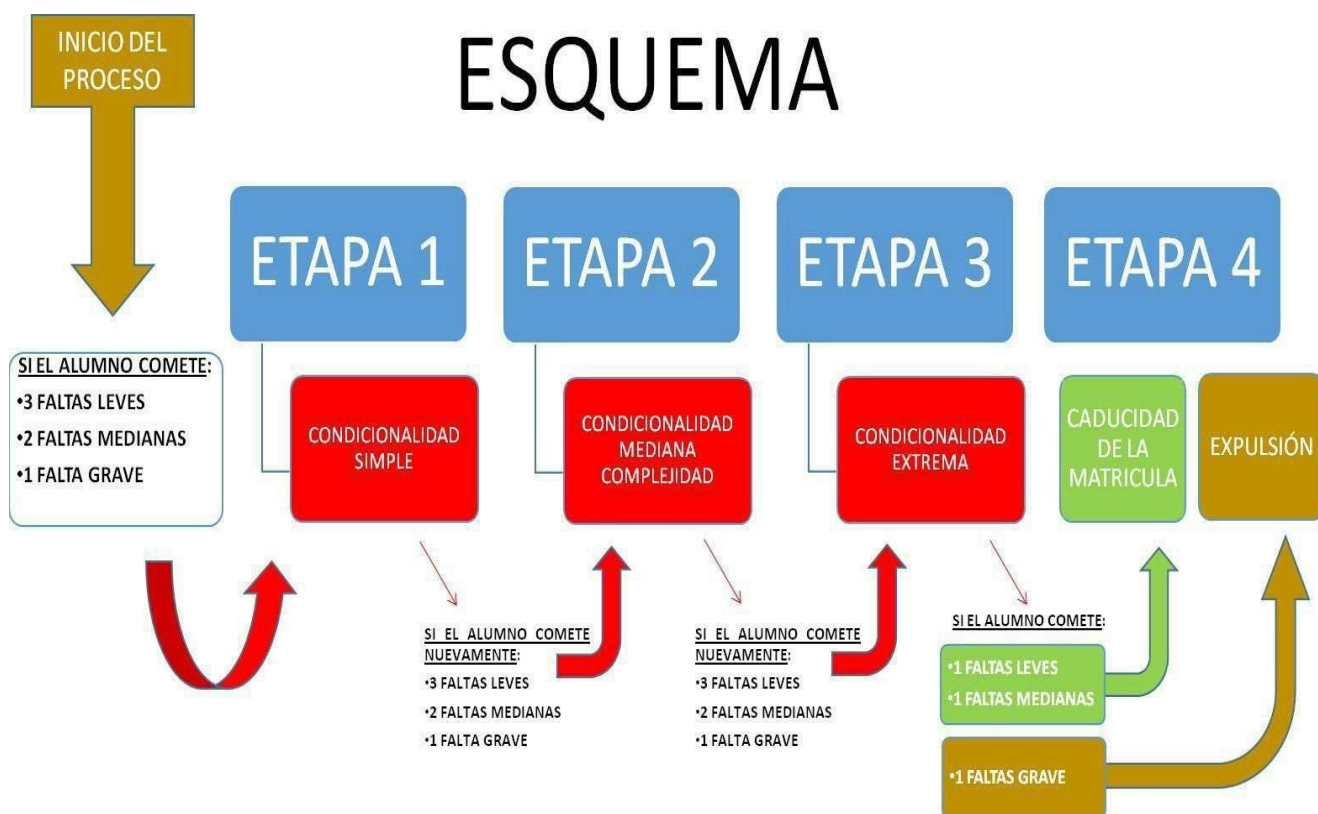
INICIO DEL PROCESO

ESQUEMA

ETAPA 1

ETAPA 2

ETAPA 3

ETAPA 4

SI EL ALUMNO COMETE:
•3 FALTAS LEVES
•2 FALTAS MEDIANAS
•1 FALTA GRAVE

CONDICIONALIDAD SIMPLE

CONDICIONALIDAD MEDIANA COMPLEJIDAD

CONDICIONALIDAD EXTREMA

CADUCIDAD DE LA MATRICULA

EXPULSIÓN

SI EL ALUMNO COMETE NUEVAMENTE:
•3 FALTAS LEVES
•2 FALTAS MEDIANAS
•1 FALTA GRAVE

SI EL ALUMNO COMETE NUEVAMENTE:
•3 FALTAS LEVES
•2 FALTAS MEDIANAS
•1 FALTA GRAVE

SI EL ALUMNO COMETE:
•1 FALTAS LEVES
•1 FALTAS MEDIANAS

•1 FALTAS GRAVE